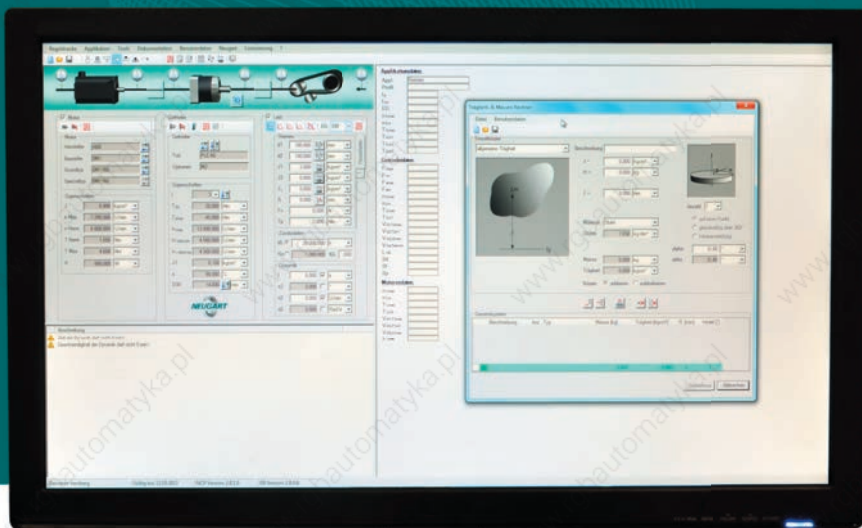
Projektname Applikation Tools Dokumentation Berechnung Neugart Einstellung ?

Applikationsdaten

Motor

Getriebe

Last

NEUGART

Beschreibung

Trägheits- & Massen-Rechner

Datei Berechnungen

Beschreibung

Material

Masse

Trägheit

Anzahl

Zugabe

Abbrechen

Trägheitsmomente

Beschreibung

Masse [kg]

automatyka.pl